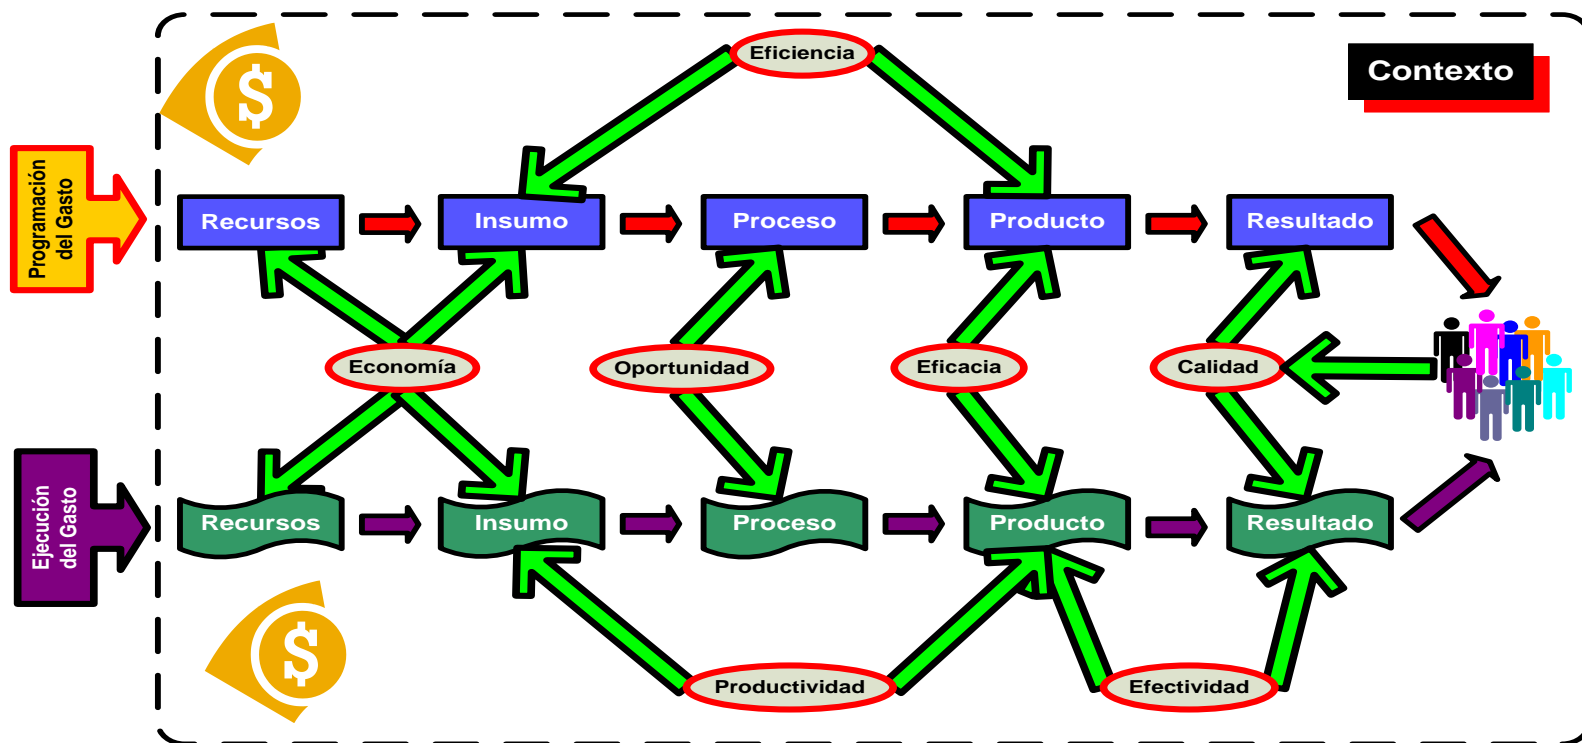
Eficiencia

Contexto

Programación del Gasto

Recursos
Insumo
Proceso
Producto
Resultado

Economía
Oportunidad
Eficacia
Calidad

Ejecución del Gasto

Recursos
Insumo
Proceso
Producto
Resultado

Productividad
Efectividad